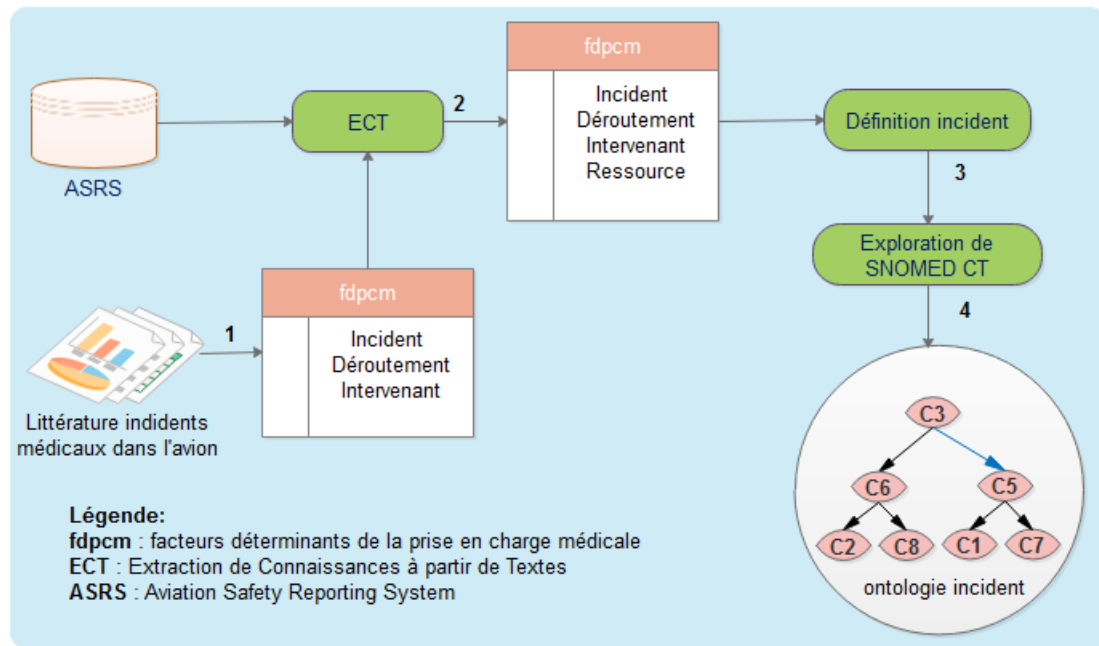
ASRS

ECT

2

fdpcm

Incident
Déroutement
Intervenant
Ressource

Définition incident

3

Exploration de SNOMED CT

4

1

fdpcm

Incident
Déroutement
Intervenant

Littérature incidents médicaux dans l'avion

C3

C6

C5

C2

C8

C1

C7

ontologie incident

**Légende:**
**fdpcm** : facteurs déterminants de la prise en charge médicale
**ECT** : Extraction de Connaissances à partir de Textes
**ASRS** : Aviation Safety Reporting System